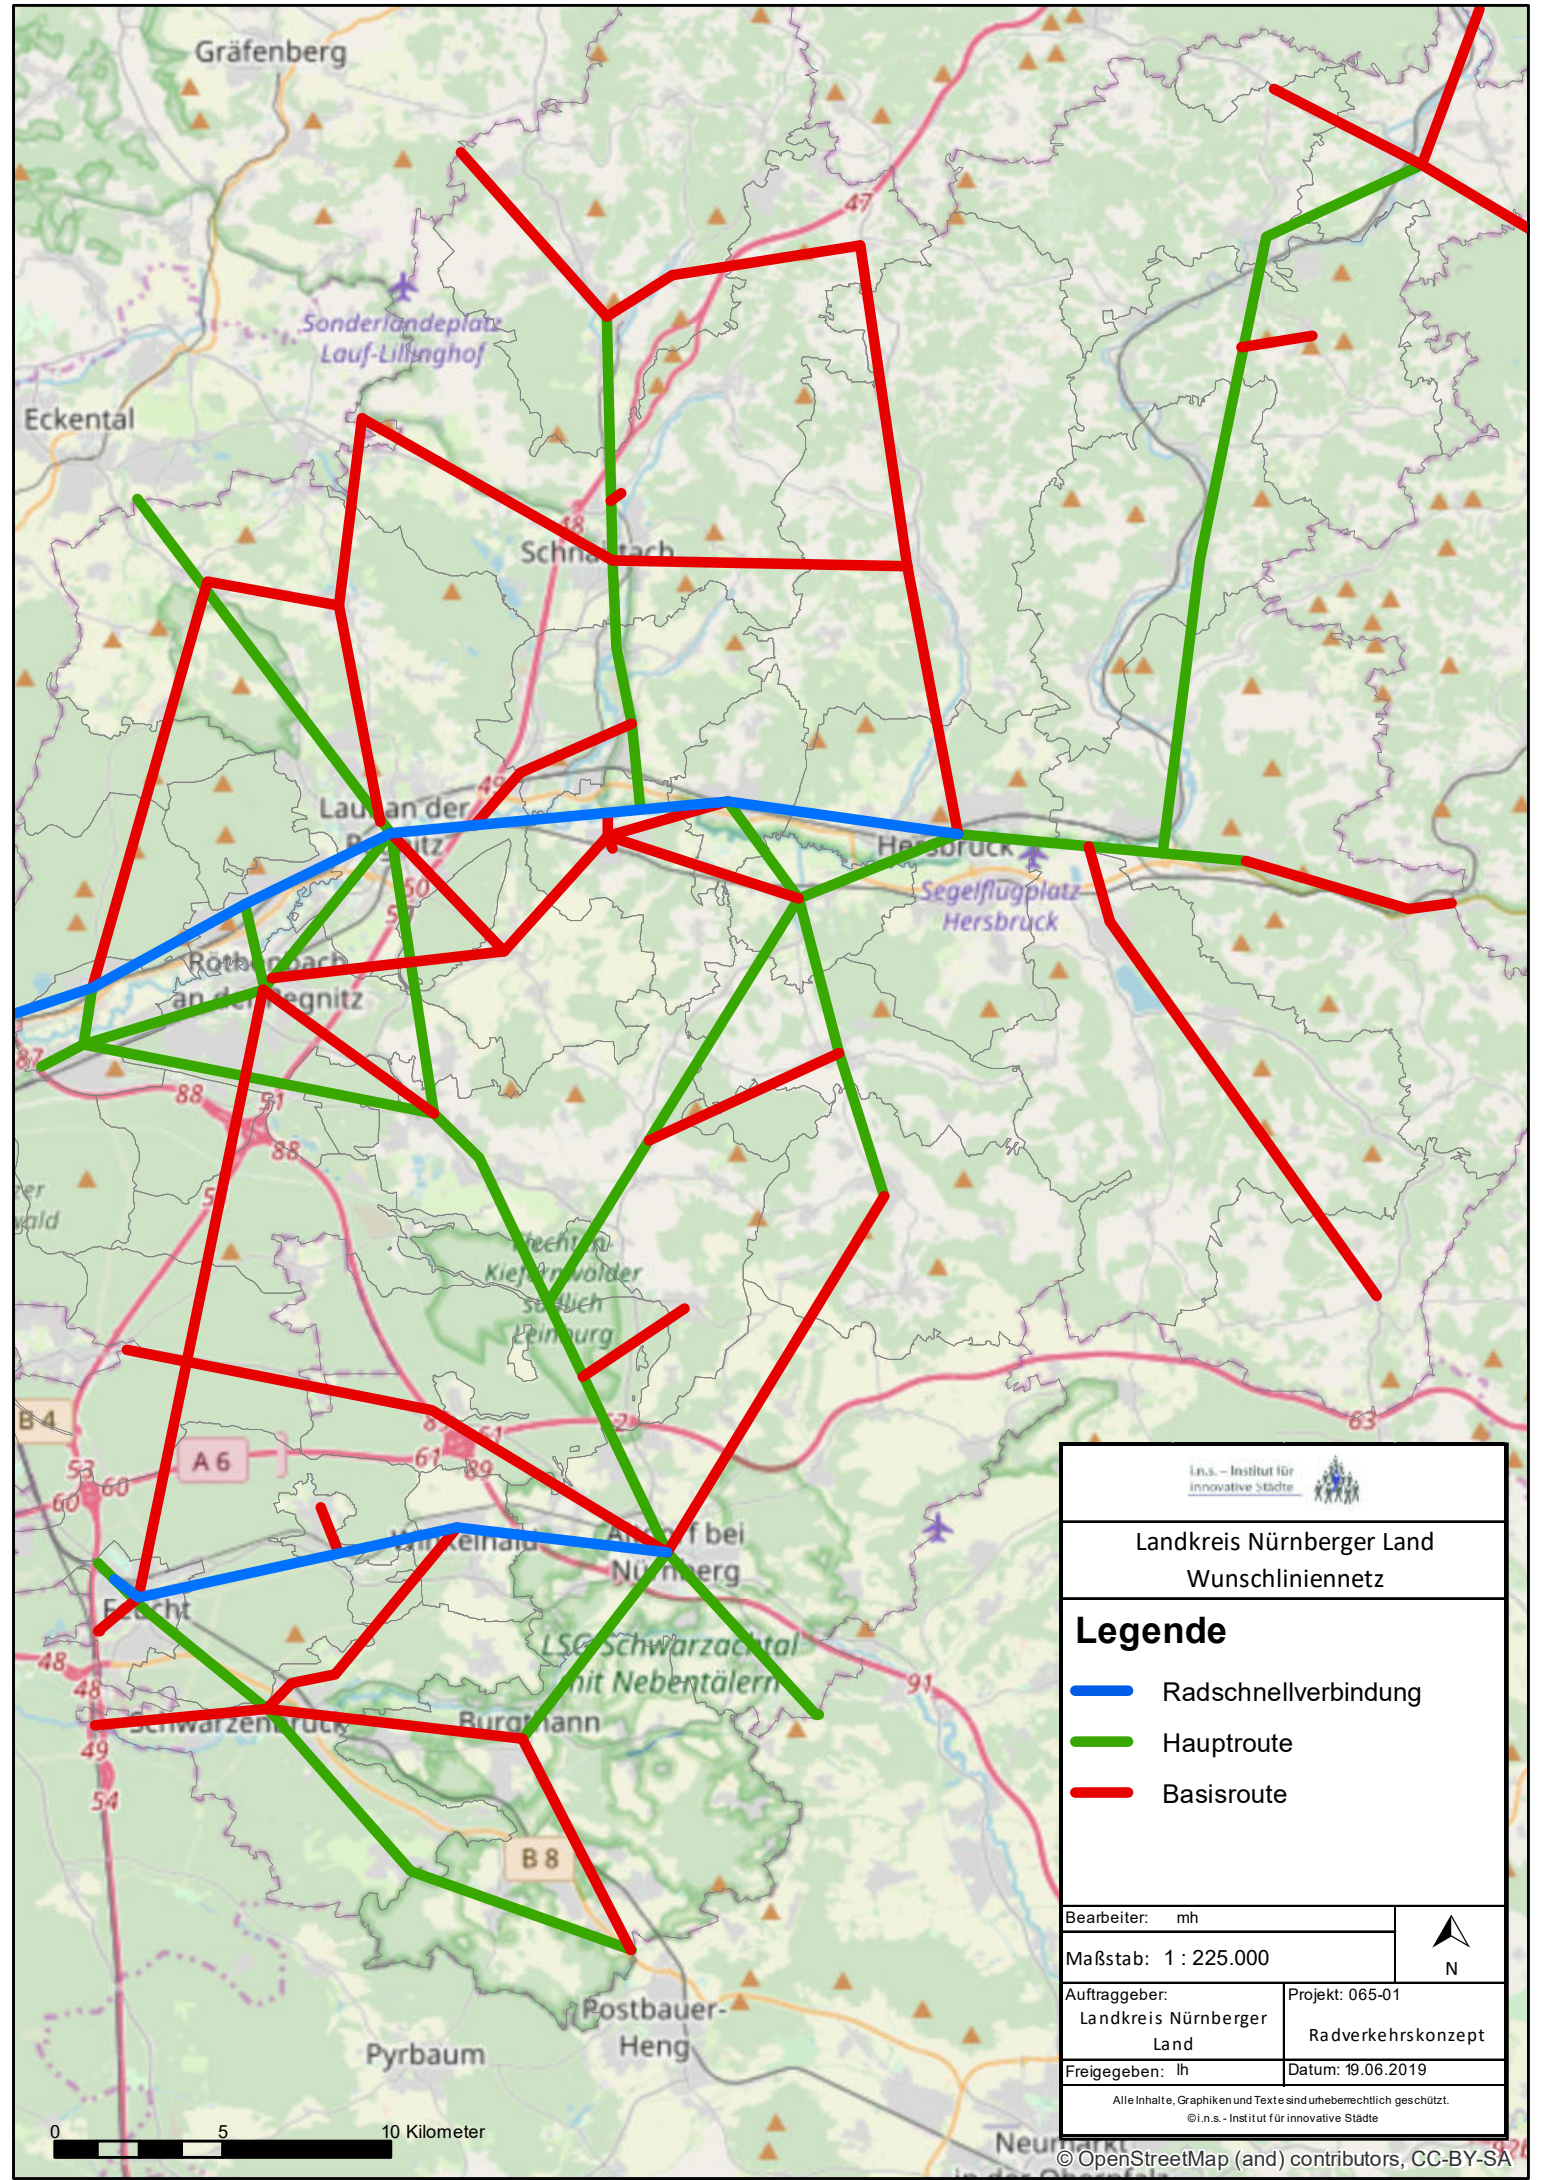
Gräfenberg

Sonderlandeplatz Lauf-Lillinghof

Eckental

47

Schnaittach

48

Lauf an der Pegnitz

49

50

Hersbruck

Segelflugplatz Hersbruck

Röthenbach an der Pegnitz

87

88

51

88

Rechtes Kiefernwälder südlich Leinburg

B 4

A 6

53

60

60

61

89

Winkelhaid

Altdorf bei Nürnberg

Feucht

48

48

49

54

LSG Schwarzachtal mit Nebentälern

Schwarzenbruck

Burgthann

B 8

91

63

Postbauer-Heng

Pyrbaum

Neumarkt

0 5 10 Kilometer

© OpenStreetMap (and) contributors, CC-BY-SA

i.n.s. – Institut für innovative Städte

Landkreis Nürnberger Land
Wunschliniennetz

Legende

Radschnellverbindung

Hauptroute

Basisroute

Bearbeiter: mh

Maßstab: 1 : 225.000

N

Auftraggeber: Landkreis Nürnberger Land

Projekt: 065-01
Radverkehrskonzept

Freigegeben: lh

Datum: 19.06.2019

Alle Inhalte, Graphiken und Texte sind urheberrechtlich geschützt.
©i.n.s.- Institut für innovative Städte